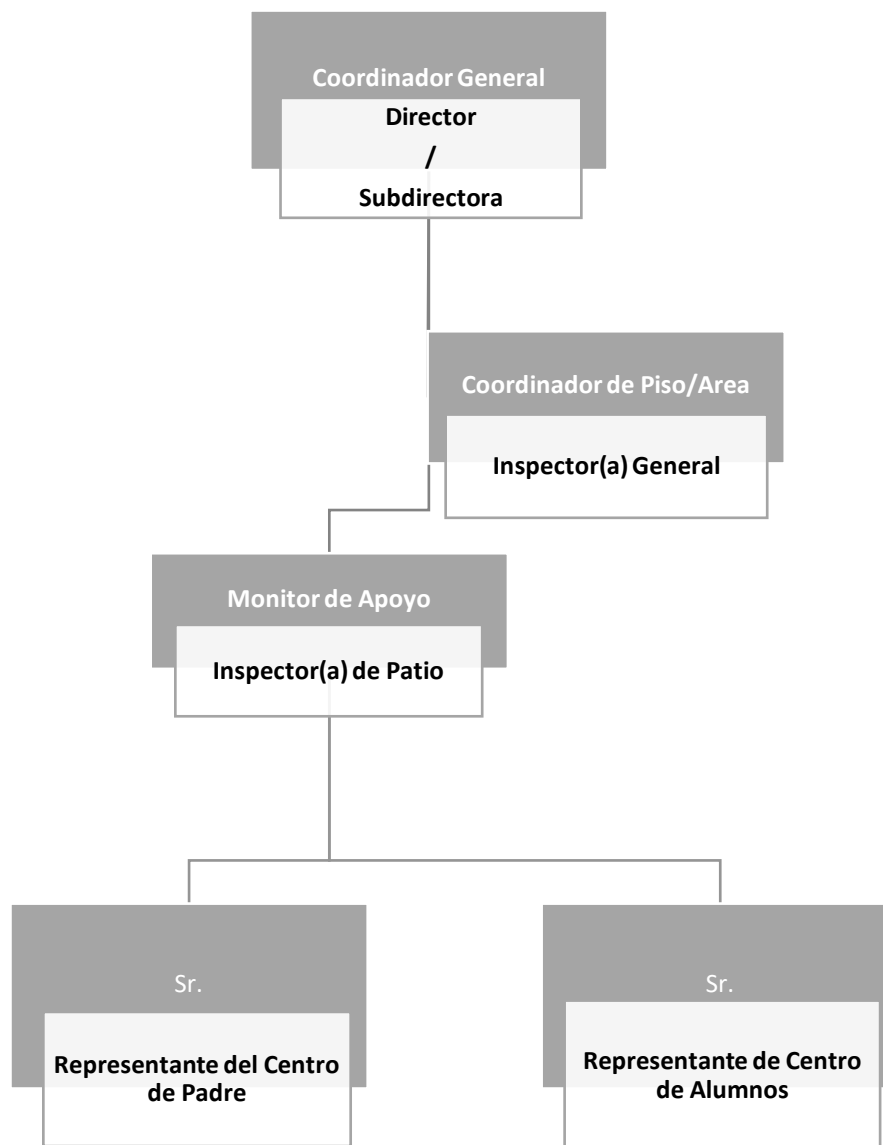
Coordinador General
Director
/
Subdirectora

Coordinador de Piso/Area
Inspector(a) General

Monitor de Apoyo
Inspector(a) de Patio

Sr.
Representante del Centro de Padre

Sr.
Representante de Centro de Alumnos